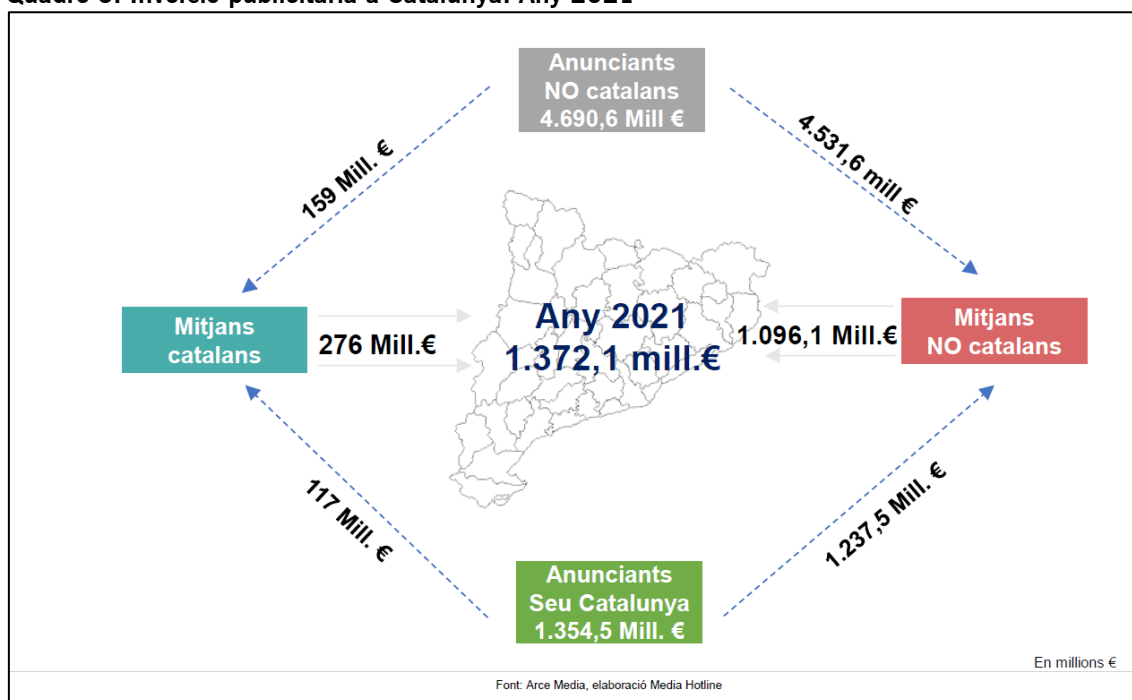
Quadre 8. Inversió publicitària a Catalunya. Any 2021

Anunciants NO catalans 4.690,6 Mill €

159 Mill. €

4.531,6 mill €

Mitjans catalans

276 Mill.€

Any 2021 1.372,1 mill.€

1.096,1 Mill.€

Mitjans NO catalans

117 Mill. €

1.237,5 Mill. €

Anunciants Seu Catalunya 1.354,5 Mill. €

En millions €

Font: Arce Media, elaboració Media Hotline